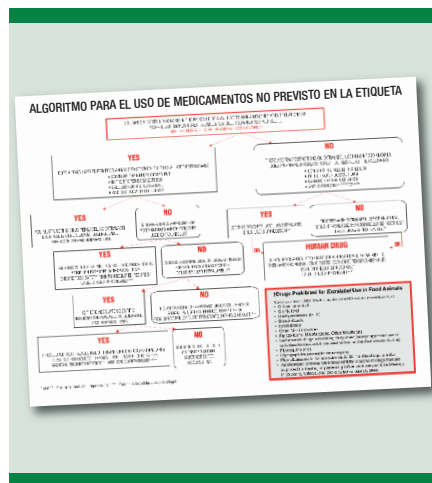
ALGORITMO PARA EL USO DE MEDICAMENTOS NO PREVISTO EN LA ETIQUETA

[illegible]

YES

NO

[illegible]

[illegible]

YES

NO

YES

NO

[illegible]

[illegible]

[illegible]

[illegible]

YES

NO

HUMAN DRUG

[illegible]

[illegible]

YES

NO

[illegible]

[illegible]

YES

NO

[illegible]

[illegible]

Drugs Prohibited for Extralabel Use in Food Animals

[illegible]

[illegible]